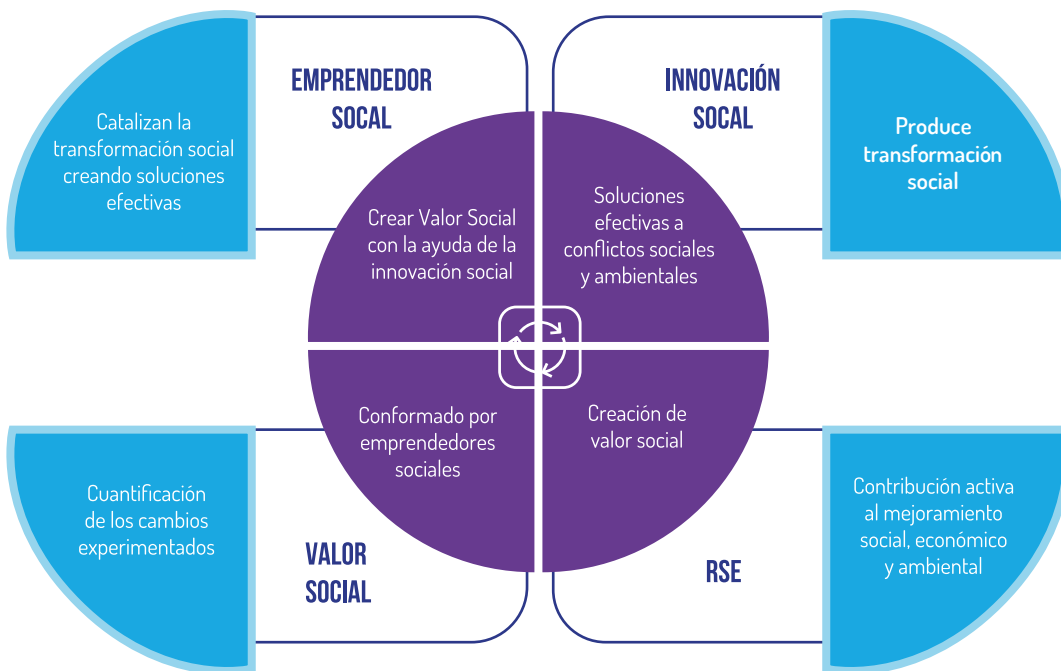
Catalizan la transformación social creando soluciones efectivas

EMPRENDEDOR SOCAL

INNOVACIÓN SOCAL

Produce transformación social

Crear Valor Social con la ayuda de la innovación social

Soluciones efectivas a conflictos sociales y ambientales

Conformado por emprendedores sociales

Creación de valor social

Cuantificación de los cambios experimentados

VALOR SOCIAL

RSE

Contribución activa al mejoramiento social, económico y ambiental